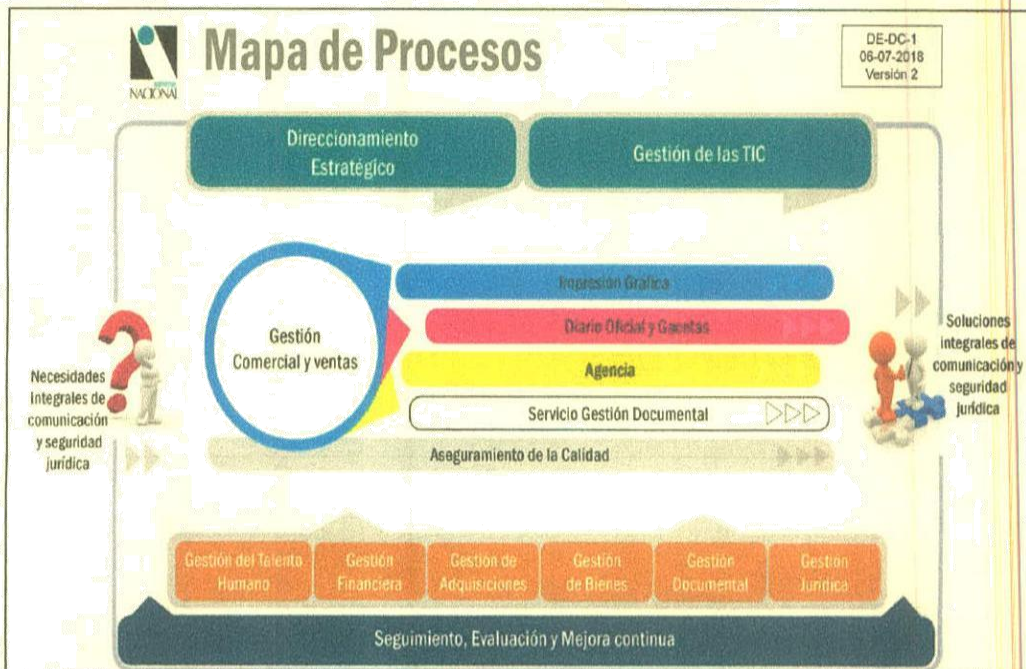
Mapa de Procesos

NACIONAL

DE-DC-1
06-07-2018
Versión 2

Direccionamiento Estratégico

Gestión de las TIC

Gestión Comercial y ventas

Impresión Gráfica

Diario Oficial y Gacetas

Agencia

Servicio Gestión Documental

Aseguramiento de la Calidad

Necesidades integrales de comunicación y seguridad jurídica

Soluciones integrales de comunicación y seguridad jurídica

Gestión del Talento Humano

Gestión Financiera

Gestión de Adquisiciones

Gestión de Bienes

Gestión Documental

Gestión Jurídica

Seguimiento, Evaluación y Mejora continua